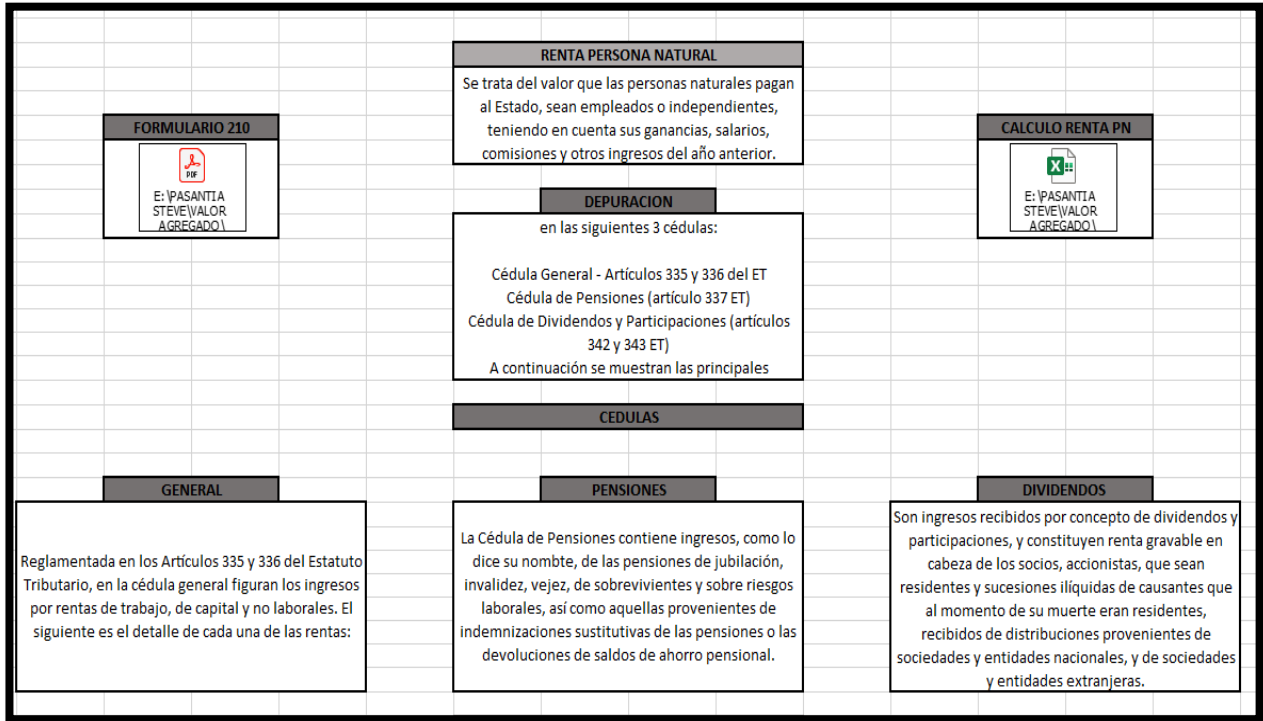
RENTA PERSONA NATURAL

Se trata del valor que las personas naturales pagan al Estado, sean empleados o independientes, teniendo en cuenta sus ganancias, salarios, comisiones y otros ingresos del año anterior.

FORMULARIO 210

PDF

E:\PASANTIA STEVE\VALOR AGREGADO\

CALCULO RENTA PN

E:\PASANTIA STEVE\VALOR AGREGADO\

DEPURACION

en las siguientes 3 cédulas:

Cédula General - Artículos 335 y 336 del ET
Cédula de Pensiones (artículo 337 ET)
Cédula de Dividendos y Participaciones (artículos 342 y 343 ET)
A continuación se muestran las principales

CEDULAS

GENERAL

Reglamentada en los Artículos 335 y 336 del Estatuto Tributario, en la cédula general figuran los ingresos por rentas de trabajo, de capital y no laborales. El siguiente es el detalle de cada una de las rentas:

PENSIONES

La Cédula de Pensiones contiene ingresos, como lo dice su nombte, de las pensiones de jubilación, invalidez, vejez, de sobrevivientes y sobre riesgos laborales, así como aquellas provenientes de indemnizaciones sustitutivas de las pensiones o las devoluciones de saldos de ahorro pensional.

DIVIDENDOS

Son ingresos recibidos por concepto de dividendos y participaciones, y constituyen renta gravable en cabeza de los socios, accionistas, que sean residentes y sucesiones ilíquidas de causantes que al momento de su muerte eran residentes, recibidos de distribuciones provenientes de sociedades y entidades nacionales, y de sociedades y entidades extranjeras.